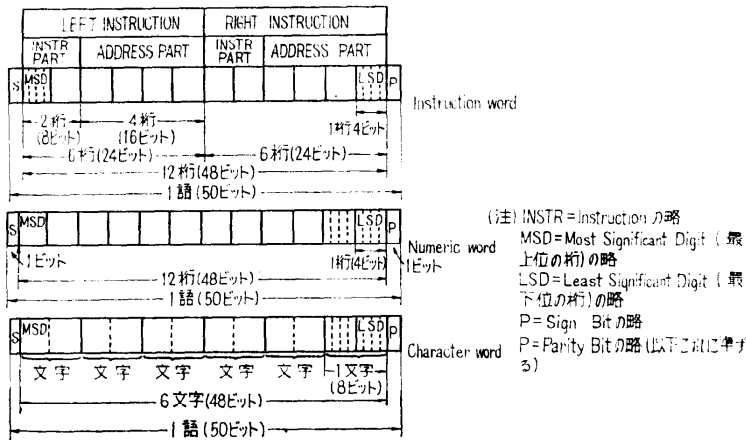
LEFT INSTRUCTION | RIGHT INSTRUCTION

INSTR PART | ADDRESS PART | INSTR PART | ADDRESS PART

S MSD LSD P

Instruction word

2桁 (8ビット)
4桁 (16ビット)
1桁4ビット
6桁(24ビット)
6桁(24ビット)
12桁(48ビット)
1語(50ビット)

S MSD LSD P

Numeric word

1ビット
1桁(4ビット)
1ビット
12桁(48ビット)
1語(50ビット)

(注) INSTR = Instruction の略
MSD = Most Significant Digit (最上位の桁)の略
LSD = Least Significant Digit (最下位の桁)の略
P = Sign Bit の略
P = Parity Bit の略 (以下これに準ずる)

S MSD LSD P

Character word

文字 文字 文字 文字 文字 1文字 (8ビット)
6文字(48ビット)
1語(50ビット)